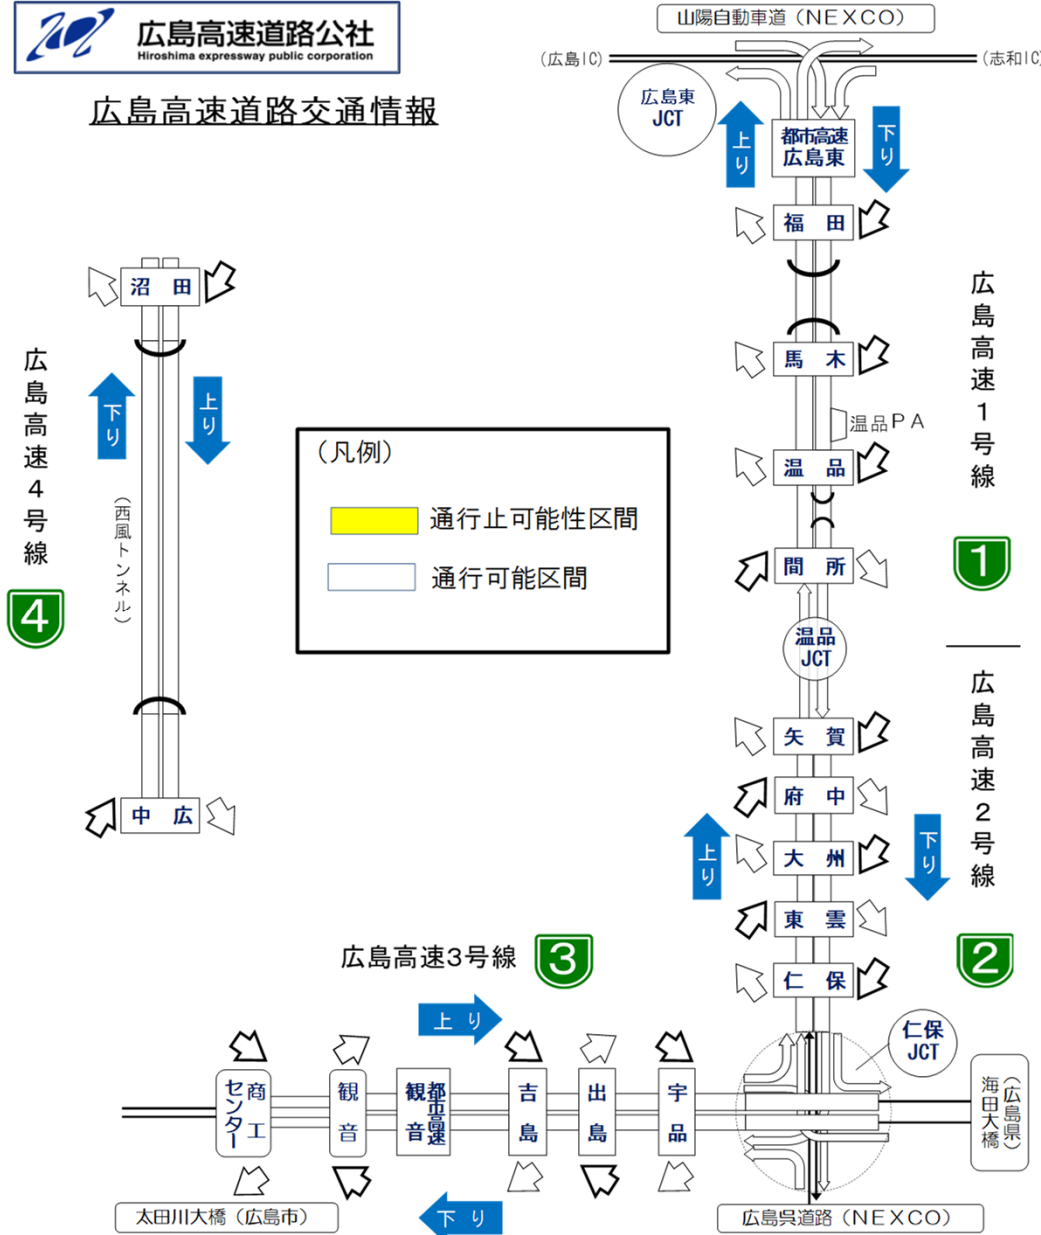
広島高速道路公社
Hiroshima expressway public corporation

広島高速道路交通情報

山陽自動車道（NEXCO）
（広島IC）
（志和IC）
広島東JCT
上り
都市高速広島東
下り
福田
馬木
温品PA
温品
間所
温品JCT
矢賀
府中
大州
東雲
仁保
仁保JCT
上り
下り
広島高速1号線
1
広島高速2号線
2
（広島県）海田大橋
広島呉道路（NEXCO）

沼田
下り
上り
（西風トンネル）
中広
広島高速4号線
4

（凡例）
通行止可能性区間
通行可能区間

広島高速3号線
3
上り
下り
商工センター
観音
都市高速観音
吉島
出島
宇品
太田川大橋（広島市）